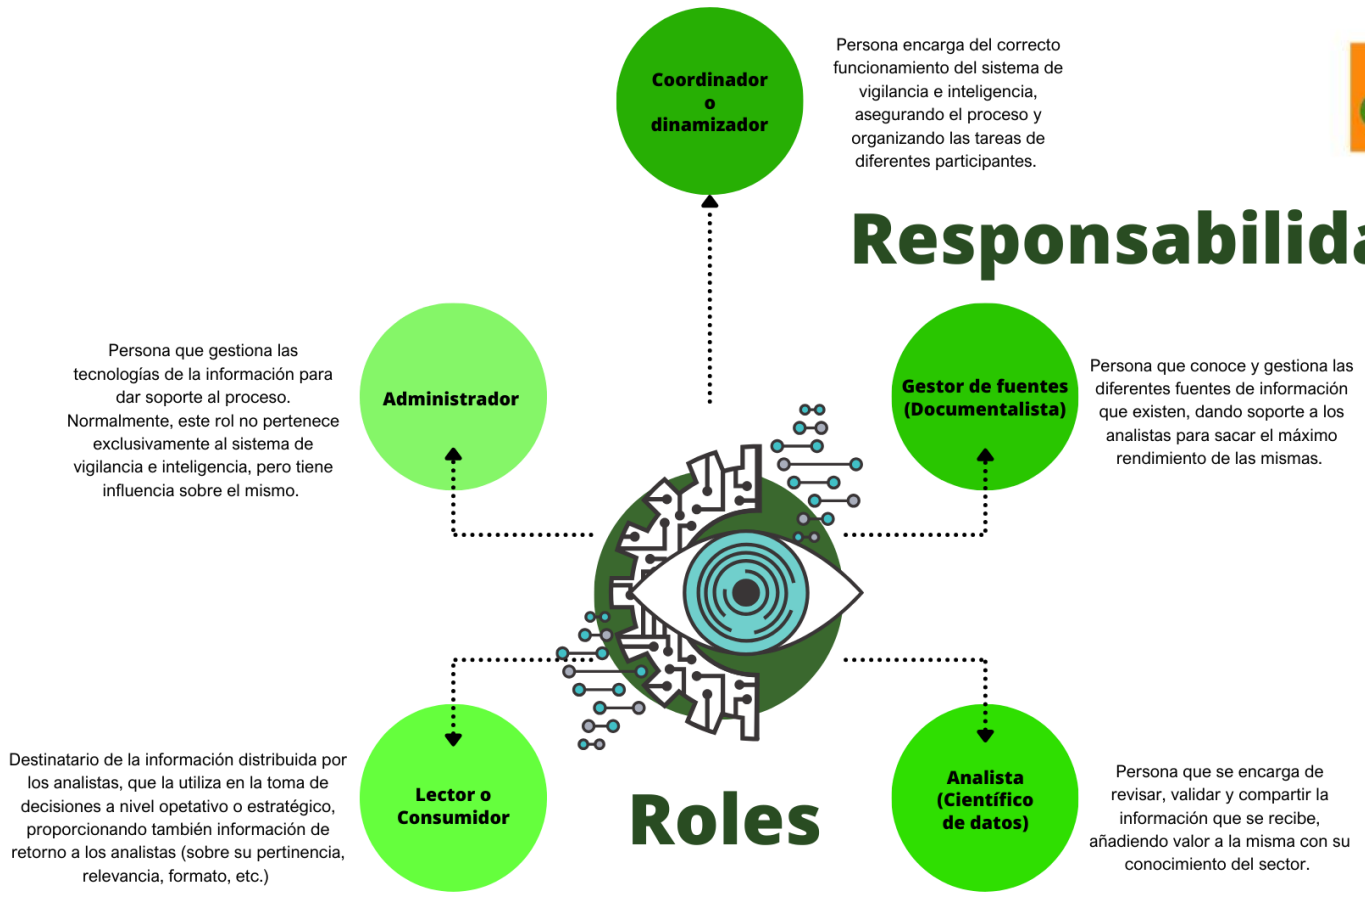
Coordinador o dinamizador

Persona encarga del correcto funcionamiento del sistema de vigilancia e inteligencia, asegurando el proceso y organizando las tareas de diferentes participantes.

Responsabilida

Persona que gestiona las tecnologías de la información para dar soporte al proceso. Normalmente, este rol no pertenece exclusivamente al sistema de vigilancia e inteligencia, pero tiene influencia sobre el mismo.

Administrador

Gestor de fuentes (Documentalista)

Persona que conoce y gestiona las diferentes fuentes de información que existen, dando soporte a los analistas para sacar el máximo rendimiento de las mismas.

Destinatario de la información distribuida por los analistas, que la utiliza en la toma de decisiones a nivel opetativo o estratégico, proporcionando también información de retorno a los analistas (sobre su pertinencia, relevancia, formato, etc.)

Lector o Consumidor

Roles

Analista (Científico de datos)

Persona que se encarga de revisar, validar y compartir la información que se recibe, añadiendo valor a la misma con su conocimiento del sector.